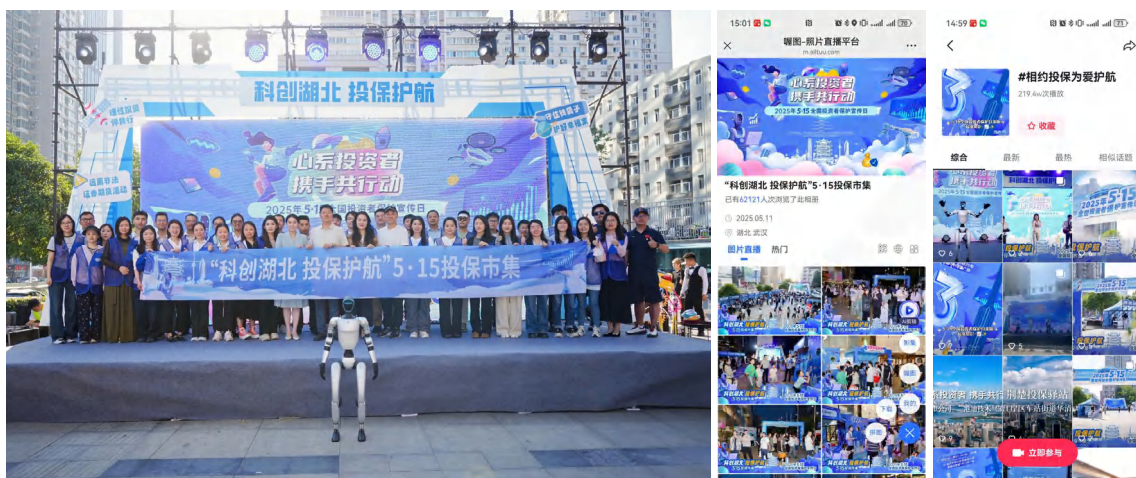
科创湖北 投保护航

心系投资者
携手共行动

2025年5·15全国投资者保护宣传日

启门"科创湖北 投保护航"5·15投保市集

15:01

喔图-照片直播平台
m.alltuu.com

心系投资者
携手共行动
2025年5·15全国投资者保护宣传日

"科创湖北 投保护航"5·15投保市集
已有62121人次浏览了此相册

2025.05.11

湖北 武汉

图片直播 热门

14:59

#相约投保为爱护航
219.4w次播放

收藏

综合 最新 最热 相似话题

立即参与